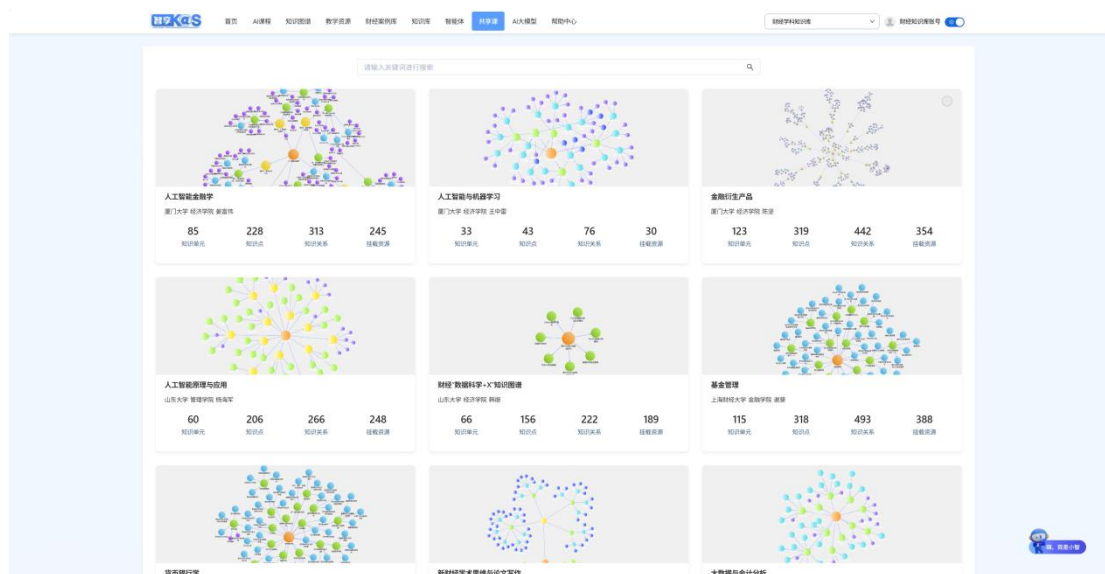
智慧KaS 首页 AI课程 知识图谱 数字资源 财经案例库 知识库 智能体 共享课 AI大模型 帮助中心 财经学科知识库 财经知识图谱账号

请输入关键词进行搜索

人工智能金融学
厦门大学 经济学院 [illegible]
85 知识单元 228 知识点 313 知识关系 245 挂载资源

人工智能与机器学习
厦门大学 经济学院 王中雷
33 知识单元 43 知识点 76 知识关系 30 挂载资源

金融衍生产品
厦门大学 经济学院 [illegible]
123 知识单元 319 知识点 442 知识关系 354 挂载资源

人工智能原理与应用
山东大学 管理学院 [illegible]
60 知识单元 206 知识点 266 知识关系 248 挂载资源

财经"数据科学+X"知识图谱
山东大学 经济学院 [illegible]
66 知识单元 156 知识点 222 知识关系 189 挂载资源

基金管理
上海财经大学 金融学院 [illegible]
115 知识单元 318 知识点 493 知识关系 388 挂载资源

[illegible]

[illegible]

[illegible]

嗨，我是小智